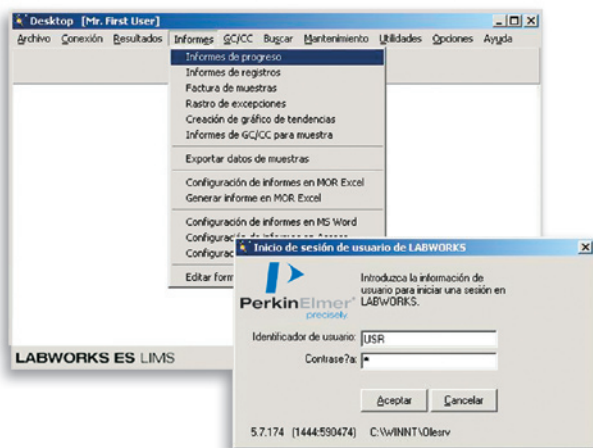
Desktop [Mr. First User]

Archivo Conexión Resultados Informes GC/CC Buscar Mantenimiento Utilidades Opciones Ayuda

Informes de progreso
Informes de registros
Factura de muestras
Rastro de excepciones
Creación de gráfico de tendencias
Informes de GC/CC para muestra

Exportar datos de muestras

Configuración de informes en MOR Excel
Generar informe en MOR Excel

Configuración de informes en MS Word
Configuració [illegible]
Configurac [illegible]

Editar form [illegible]

LABWORKS ES LIMS

Inicio de sesión de usuario de LABWORKS

PerkinElmer precisely

Introduzca la información de usuario para iniciar una sesión en LABWORKS.

Identificador de usuario: USR
Contrase?a: *

Aceptar Cancelar

5.7.174 (1444:590474) C:\WINNT\Olesrv